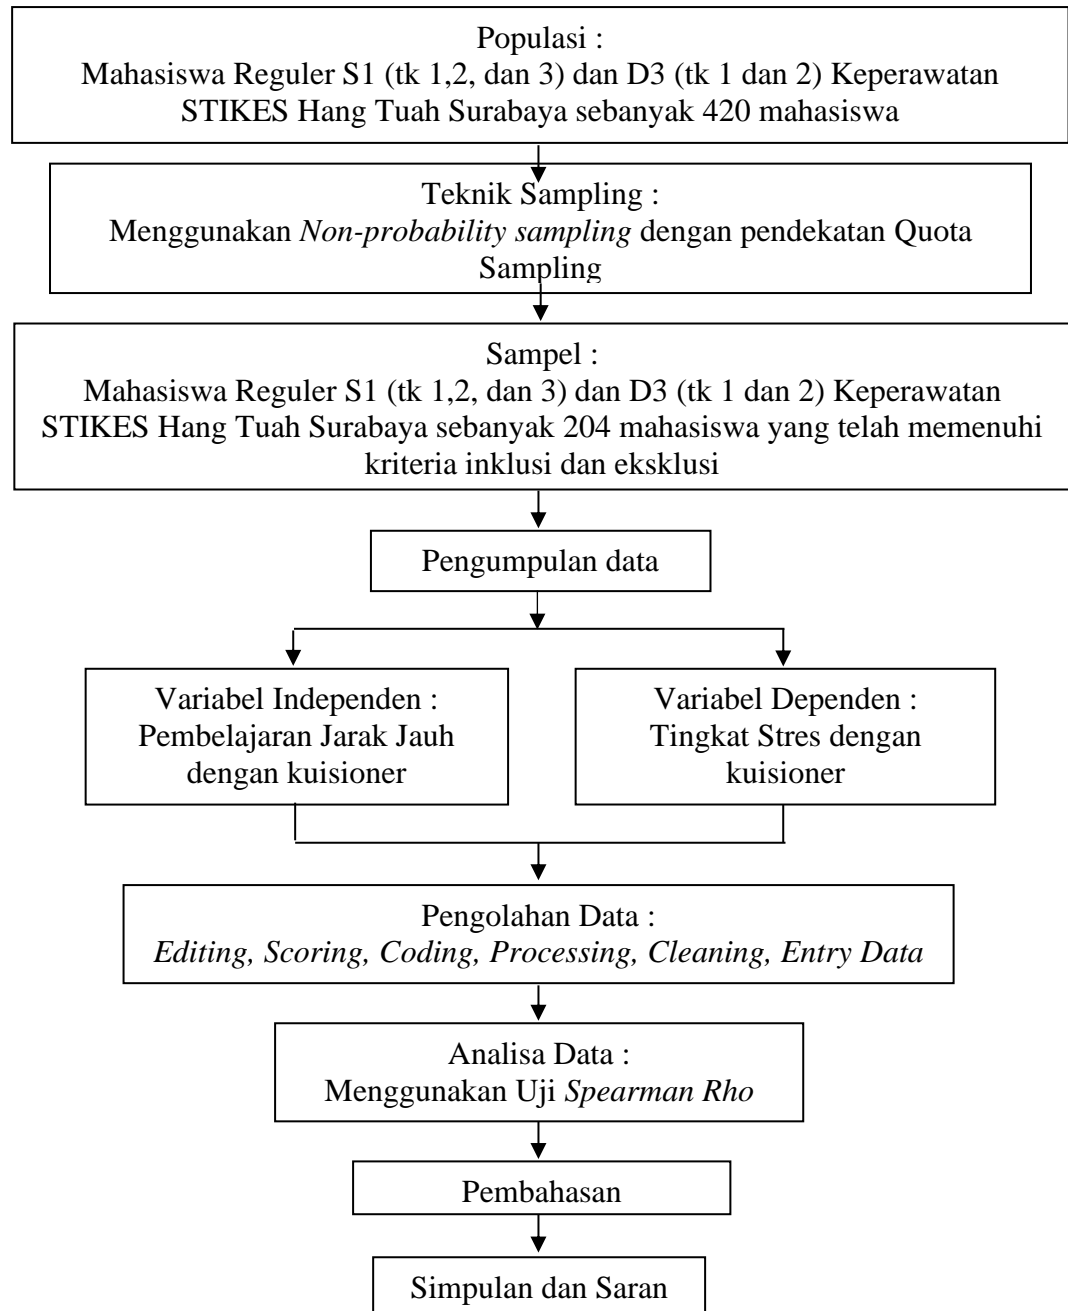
Populasi :
Mahasiswa Reguler S1 (tk 1,2, dan 3) dan D3 (tk 1 dan 2) Keperawatan STIKES Hang Tuah Surabaya sebanyak 420 mahasiswa

Teknik Sampling :
Menggunakan *Non-probability sampling* dengan pendekatan Quota Sampling

Sampel :
Mahasiswa Reguler S1 (tk 1,2, dan 3) dan D3 (tk 1 dan 2) Keperawatan STIKES Hang Tuah Surabaya sebanyak 204 mahasiswa yang telah memenuhi kriteria inklusi dan eksklusi

Pengumpulan data

Variabel Independen :
Pembelajaran Jarak Jauh dengan kuisioner

Variabel Dependen :
Tingkat Stres dengan kuisioner

Pengolahan Data :
*Editing, Scoring, Coding, Processing, Cleaning, Entry Data*

Analisa Data :
Menggunakan Uji *Spearman Rho*

Pembahasan

Simpulan dan Saran